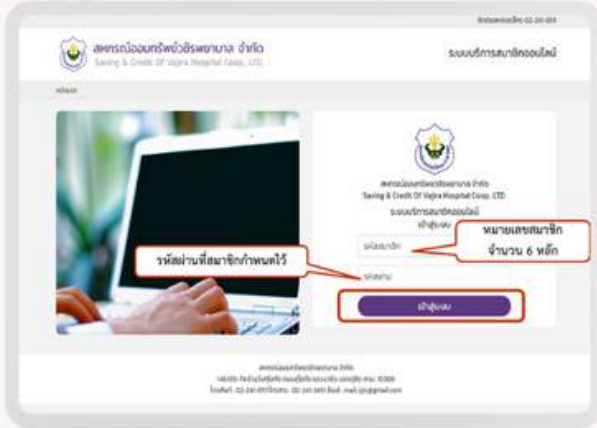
ติดต่อสหกรณ์โทร 02-241-891

สหกรณ์ออมทรัพย์วชิรพยาบาล จำกัด
Saving & Credit Of Vajira Hospital Coop., LTD.

ระบบบริการสมาชิกออนไลน์

หน้าแรก

สหกรณ์ออมทรัพย์วชิรพยาบาล จำกัด
Saving & Credit Of Vajira Hospital Coop., LTD.
ระบบบริการสมาชิกออนไลน์
เข้าสู่ระบบ

หมายเลขสมาชิก
จำนวน 6 หลัก

รหัสผ่านที่สมาชิกกำหนดไว้

รหัสสมาชิก

รหัสผ่าน

เข้าสู่ระบบ

สหกรณ์ออมทรัพย์วชิรพยาบาล จำกัด
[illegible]
โทรศัพท์ 02-241-891 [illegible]